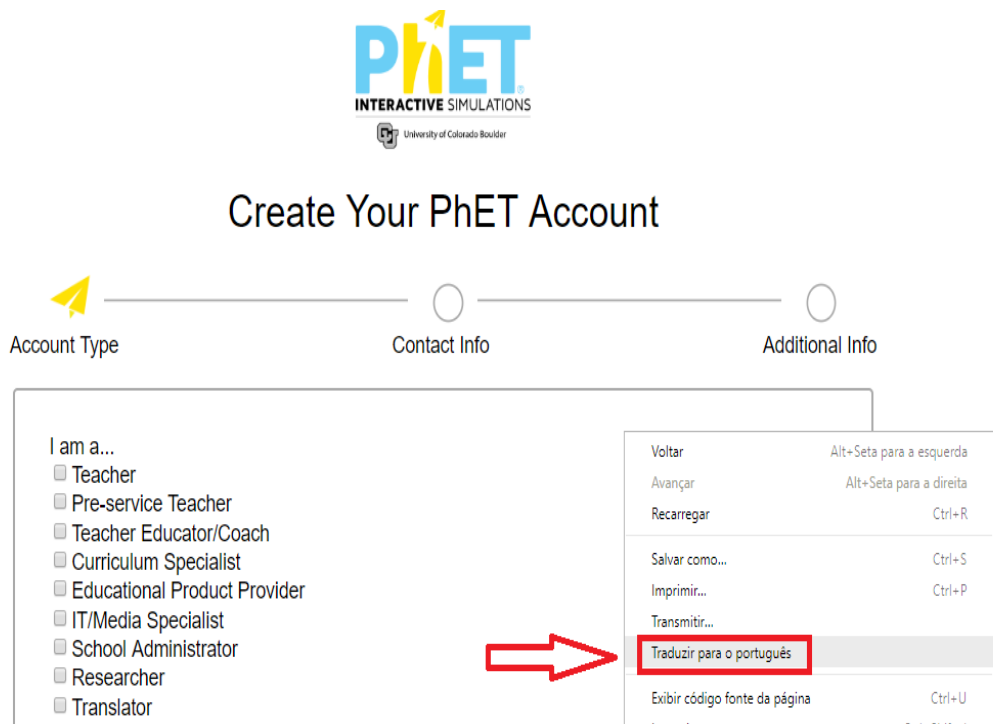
PhET
INTERACTIVE SIMULATIONS
University of Colorado Boulder

Create Your PhET Account

Account Type
Contact Info
Additional Info

I am a...
Teacher
Pre-service Teacher
Teacher Educator/Coach
Curriculum Specialist
Educational Product Provider
IT/Media Specialist
School Administrator
Researcher
Translator

Voltar Alt+Seta para a esquerda
Avançar Alt+Seta para a direita
Recarregar Ctrl+R
Salvar como... Ctrl+S
Imprimir... Ctrl+P
Transmitir...
Traduzir para o português
Exibir código fonte da página Ctrl+U
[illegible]